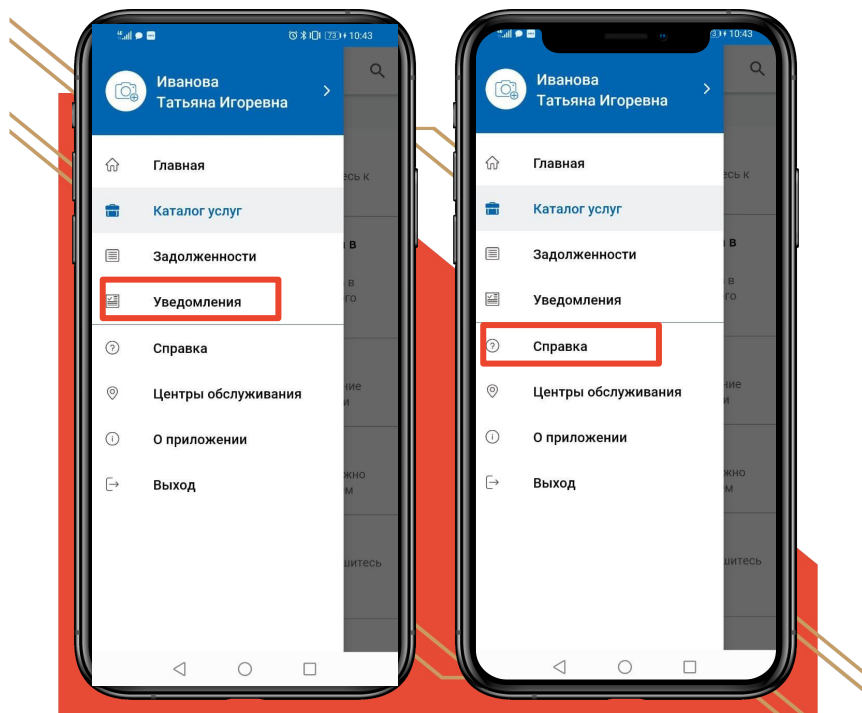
10:43

Иванова Татьяна Игоревна

Главная
Каталог услуг
Задолженности
Уведомления
Справка
Центры обслуживания
О приложении
Выход

есь к
в
в
ого
ние
и
жно
м
шитесь

10:43

Иванова Татьяна Игоревна

Главная
Каталог услуг
Задолженности
Уведомления
Справка
Центры обслуживания
О приложении
Выход

сь к
в
в
го
ние
и
жно
м
шитесь